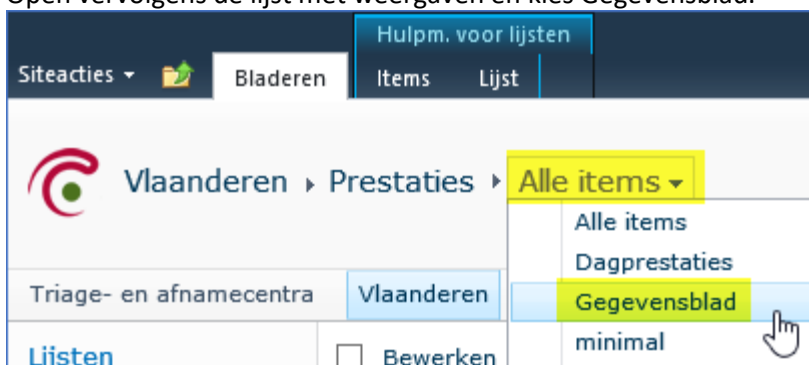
Open vervolgens de lijst met weergaven en kies Gegevensblad.

Hulpm. voor lijsten

Siteacties ▾ Bladeren Items Lijst

Vlaanderen ▸ Prestaties ▸ Alle items ▾

Alle items
Dagprestaties
Gegevensblad
minimal

Triage- en afnamecentra Vlaanderen

Lijsten

Bewerken